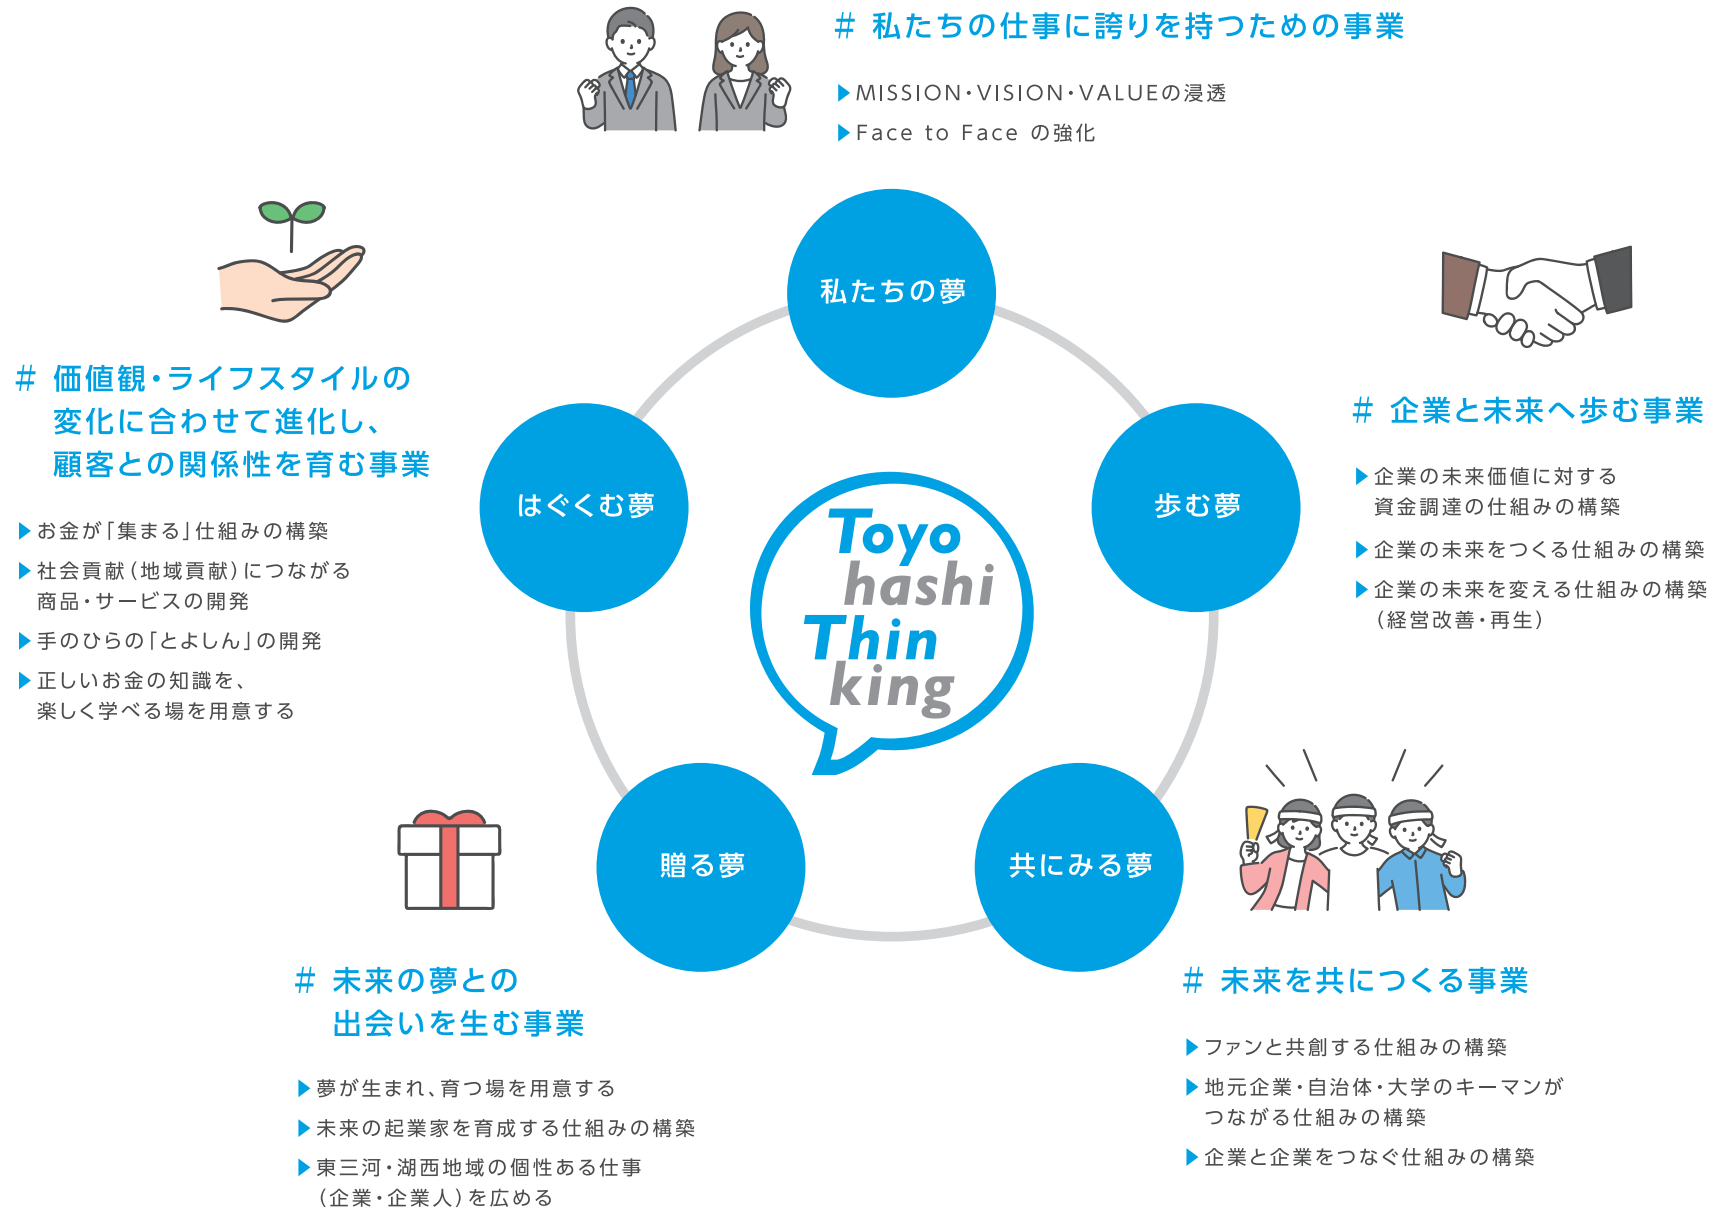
# 私たちの仕事に誇りを持つための事業

▶MISSION・VISION・VALUEの浸透

▶Face to Face の強化

私たちの夢

# 価値観・ライフスタイルの変化に合わせて進化し、顧客との関係性を育む事業

▶お金が「集まる」仕組みの構築

▶社会貢献（地域貢献）につながる商品・サービスの開発

▶手のひらの「とよしん」の開発

▶正しいお金の知識を、楽しく学べる場を用意する

はぐくむ夢

Toyo hashi Thin king

歩む夢

# 企業と未来へ歩む事業

▶企業の未来価値に対する資金調達の仕組みの構築

▶企業の未来をつくる仕組みの構築

▶企業の未来を変える仕組みの構築（経営改善・再生）

贈る夢

共にみる夢

# 未来の夢との出会いを生む事業

▶夢が生まれ、育つ場を用意する

▶未来の起業家を育成する仕組みの構築

▶東三河・湖西地域の個性ある仕事（企業・企業人）を広める

# 未来を共につくる事業

▶ファンと共創する仕組みの構築

▶地元企業・自治体・大学のキーマンがつながる仕組みの構築

▶企業と企業をつなぐ仕組みの構築